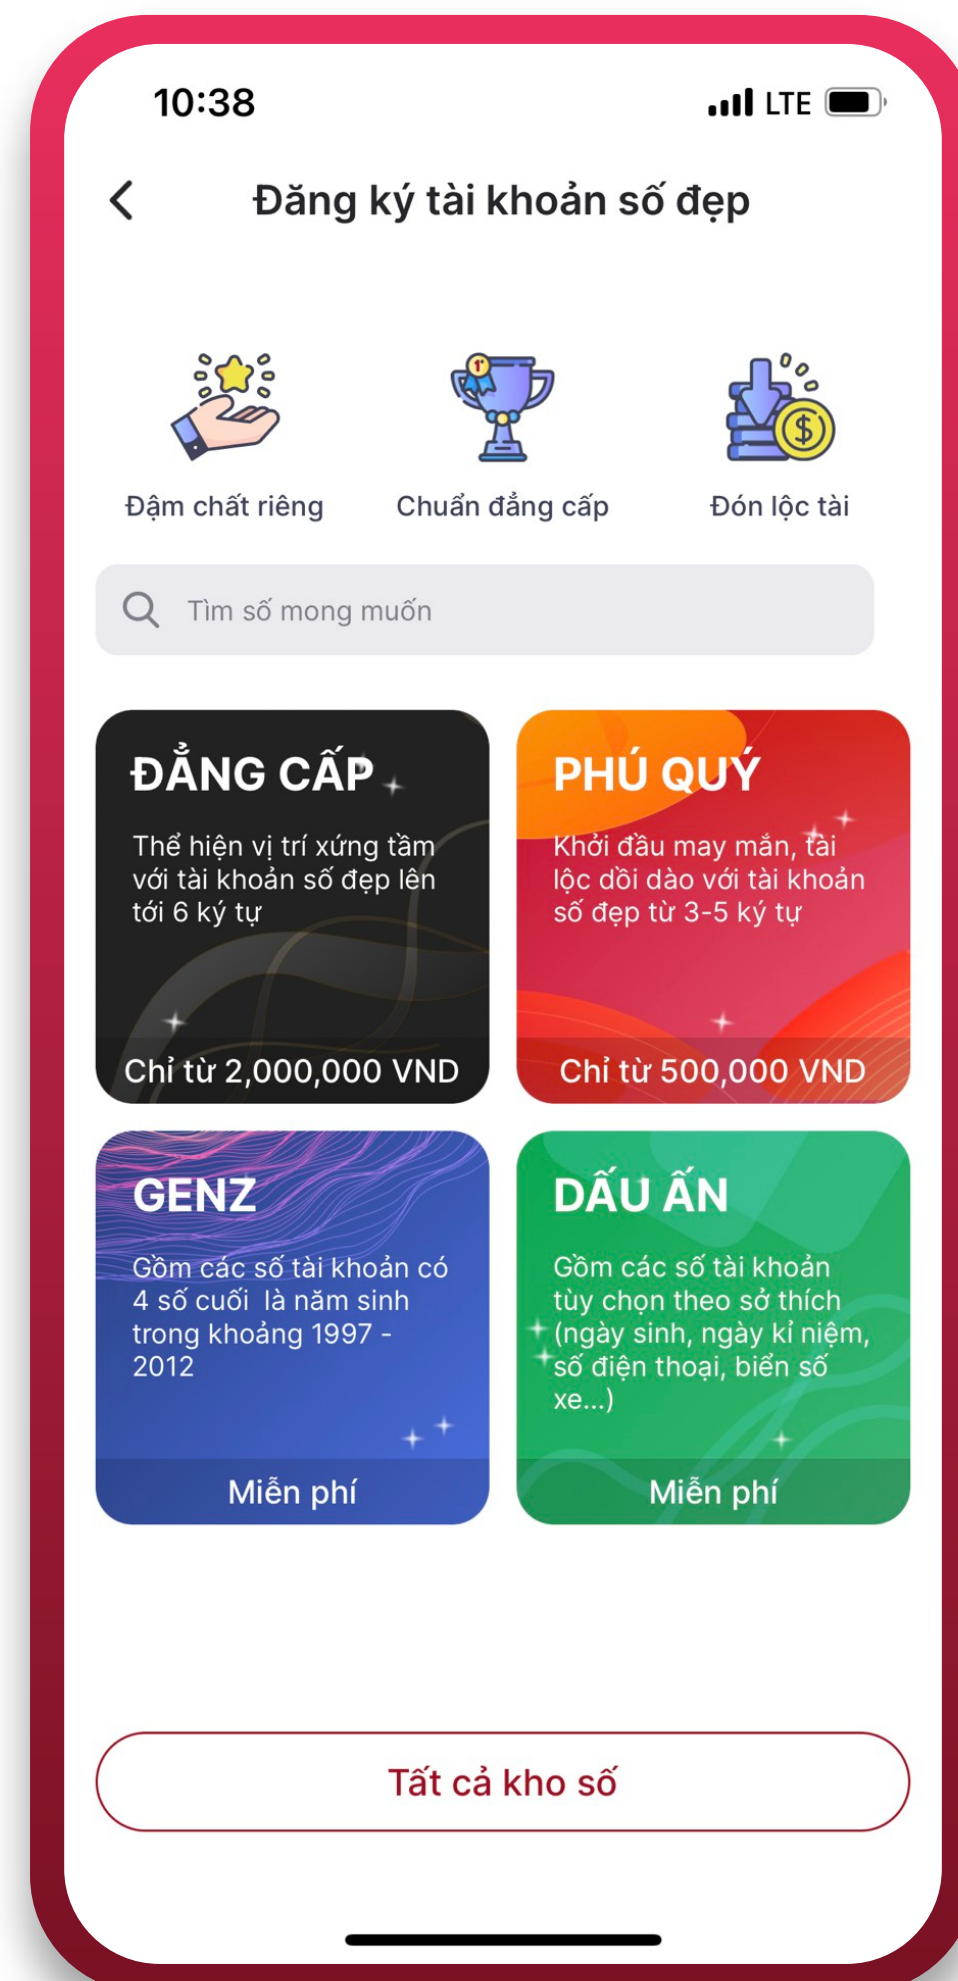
10:38

LTE

Đăng ký tài khoản số đẹp

Đậm chất riêng

Chuẩn đẳng cấp

Đón lộc tài

Tìm số mong muốn

ĐẲNG CẤP

Thể hiện vị trí xứng tầm với tài khoản số đẹp lên tới 6 ký tự

Chỉ từ 2,000,000 VND

PHÚ QUÝ

Khởi đầu may mắn, tài lộc dồi dào với tài khoản số đẹp từ 3-5 ký tự

Chỉ từ 500,000 VND

GENZ

Gồm các số tài khoản có 4 số cuối là năm sinh trong khoảng 1997 - 2012

Miễn phí

DẤU ẤN

Gồm các số tài khoản tùy chọn theo sở thích (ngày sinh, ngày kỉ niệm, số điện thoại, biển số xe...)

Miễn phí

Tất cả kho số